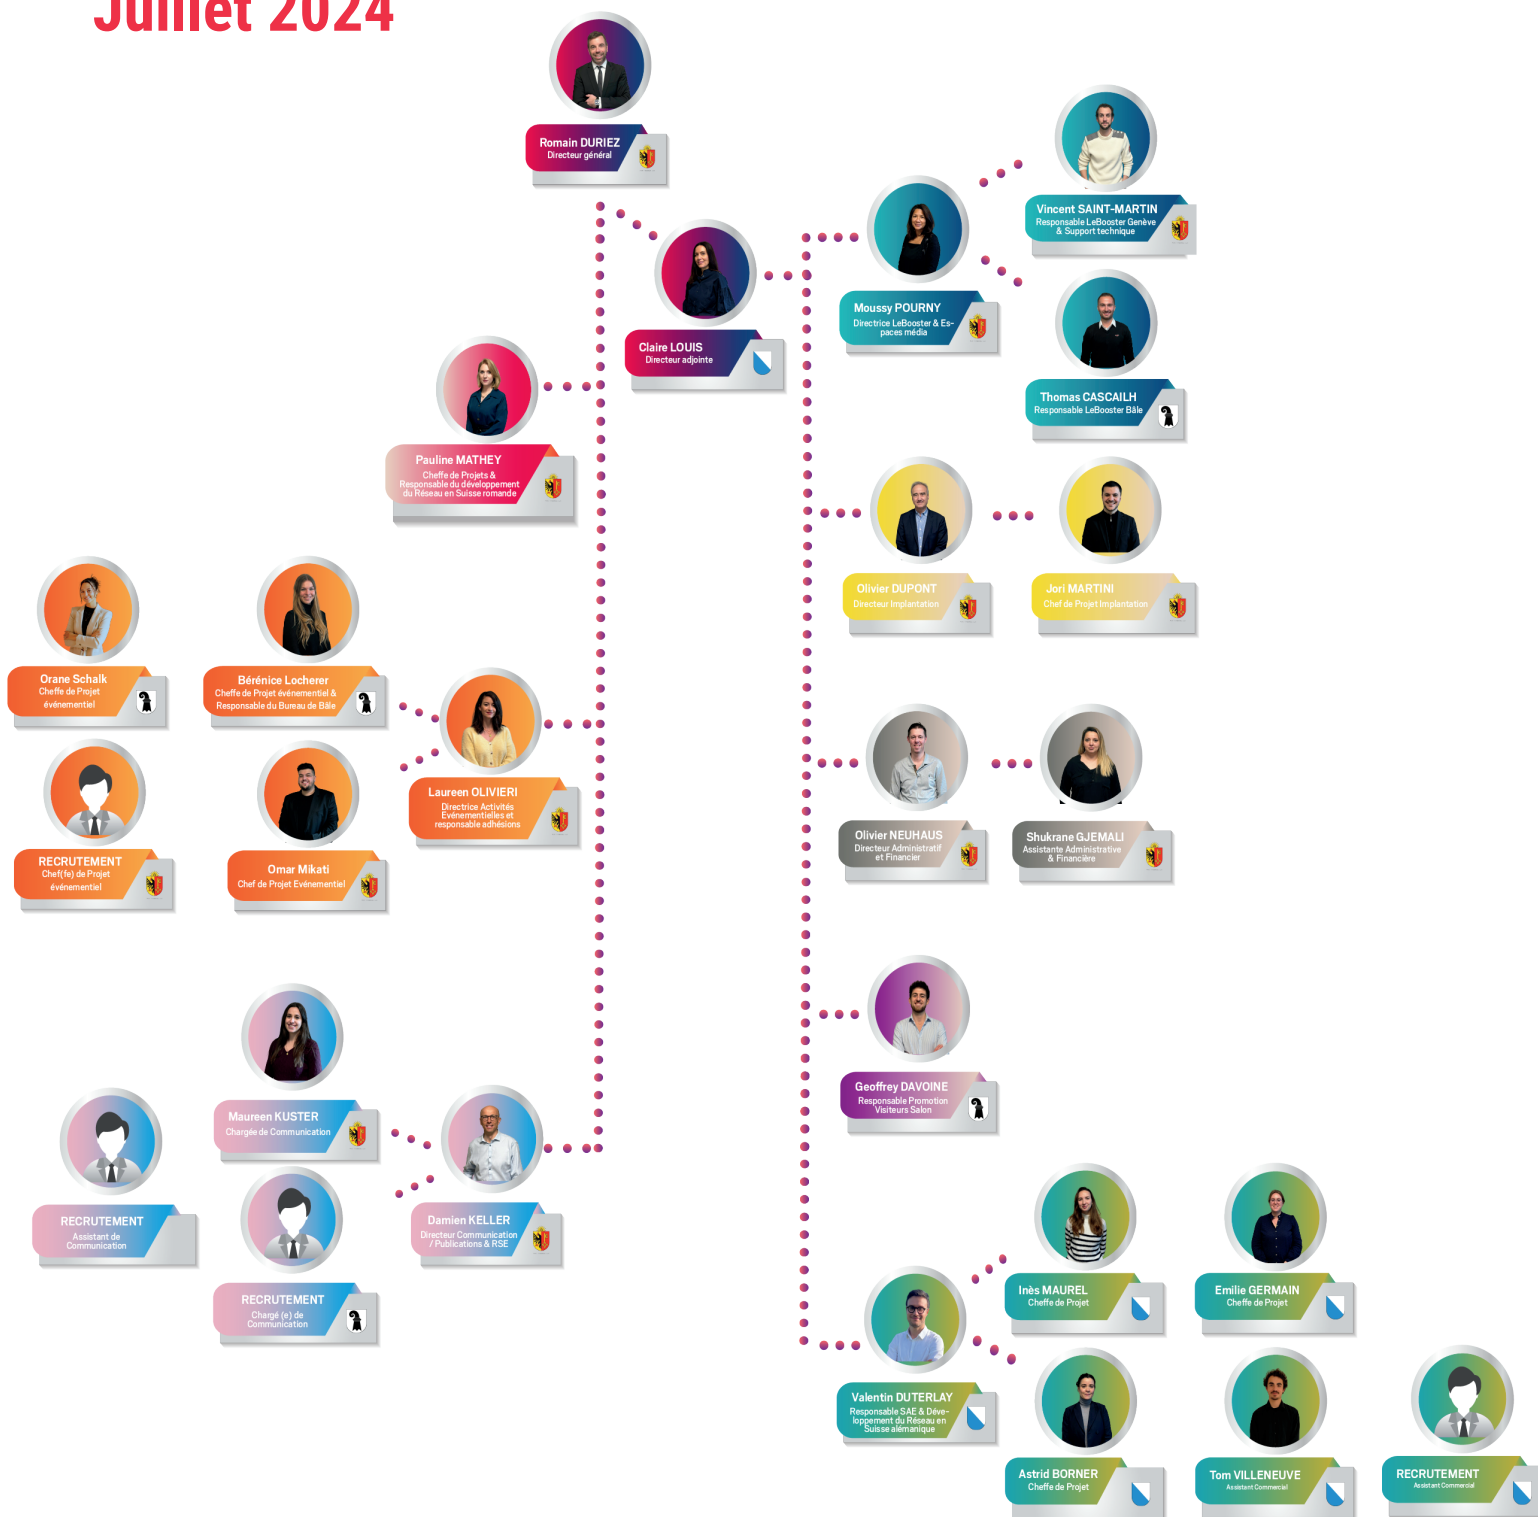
Juillet 2024

Romain DURIEZ
Directeur général

Claire LOUIS
Directeur adjointe

Moussy POURNY
Directrice LeBooster & Espaces média

Vincent SAINT-MARTIN
Responsable LeBooster Genève & Support technique

Thomas CASCAILH
Responsable LeBooster Bâle

Pauline MATHEY
Cheffe de Projets & Responsable du développement du Réseau en Suisse romande

Olivier DUPONT
Directeur Implantation

Jori MARTINI
Chef de Projet Implantation

Orane Schalk
Cheffe de Projet événementiel

Bérénice Locherer
Cheffe de Projet événementiel & Responsable du Bureau de Bâle

Laureen OLIVIERI
Directrice Activités Evénementielles et responsable adhésions

RECRUTEMENT
Chef(fe) de Projet événementiel

Omar Mikati
Chef de Projet Evénementiel

Olivier NEUHAUS
Directeur Administratif et Financier

Shukrane GJEMALI
Assistante Administrative & Financière

Geoffrey DAVOINE
Responsable Promotion Visiteurs Salon

Maureen KUSTER
Chargée de Communication

RECRUTEMENT
Assistant de Communication

Damien KELLER
Directeur Communication / Publications & RSE

RECRUTEMENT
Chargé (e) de Communication

Inès MAUREL
Cheffe de Projet

Emilie GERMAIN
Cheffe de Projet

Valentin DUTERLAY
Responsable SAE & Développement du Réseau en Suisse alémanique

Astrid BORNER
Cheffe de Projet

Tom VILLENEUVE
Assistant Commercial

RECRUTEMENT
Assistant Commercial